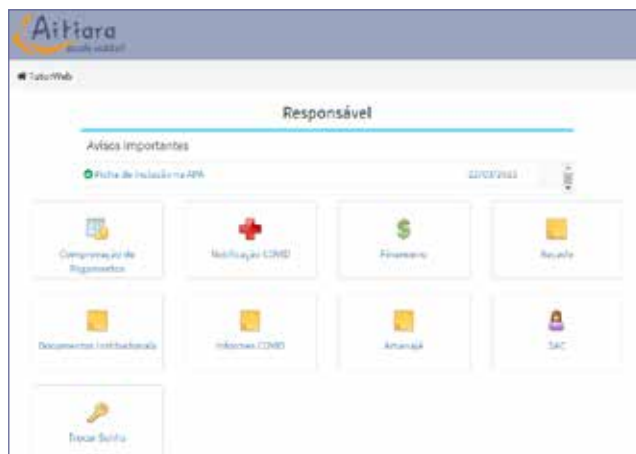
Aitiara
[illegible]

TutorWeb

Responsável

Avisos importantes

Ficha de inclusão na APA

22/07/2022

Comprovação de Pagamentos

Notificação COVID

Financeiro

Recado

Documentos Institucionais

Informes COVID

Amanajá

SAC

Trocar Senha